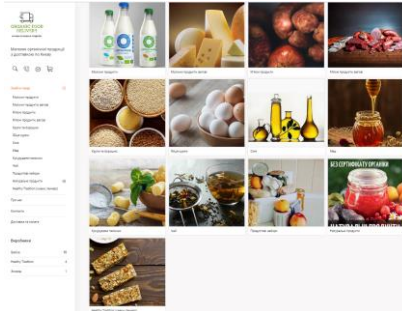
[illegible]

Магазин органической продукции с доставкой по Киеву

Каталог
Молочні продукти
Молочні продукти цілі
М'ясні продукти
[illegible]
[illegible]
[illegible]
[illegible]
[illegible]
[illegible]
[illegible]
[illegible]
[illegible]
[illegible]

Партнери
Контакти
Доставка та оплата

Виробники
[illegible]
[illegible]
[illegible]

Молочні продукти
Молочні продукти цілі
М'ясні продукти
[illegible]
Крупи та бобові
Яйця
Олії
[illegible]
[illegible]
Чай
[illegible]
БЕЗ СЕРТИФІКАТУ ОРГАНІКИ
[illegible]